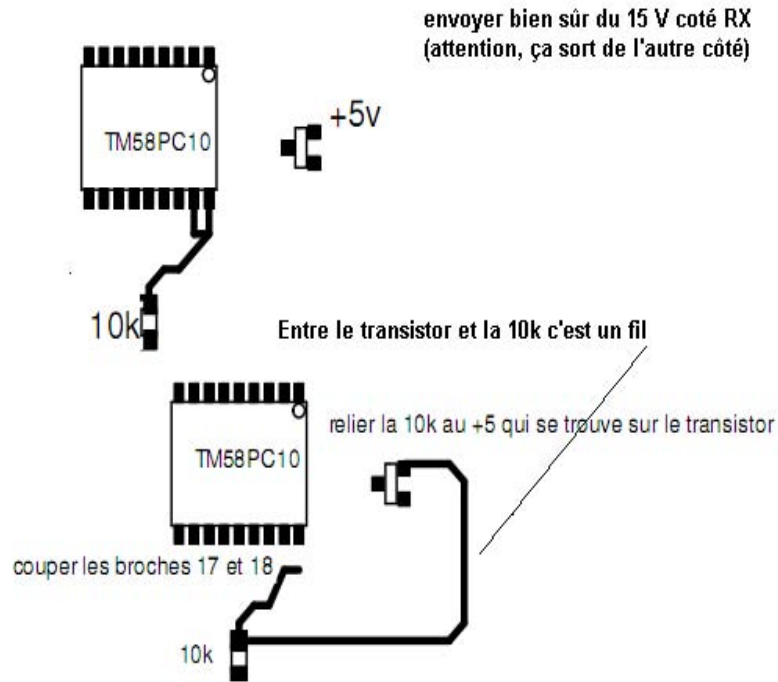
envoyer bien sûr du 15 V coté RX
(attention, ça sort de l'autre côté)

TM58PC10

+5v

10k

Entre le transistor et la 10k c'est un fil

TM58PC10

relier la 10k au +5 qui se trouve sur le transistor

couper les broches 17 et 18

10k